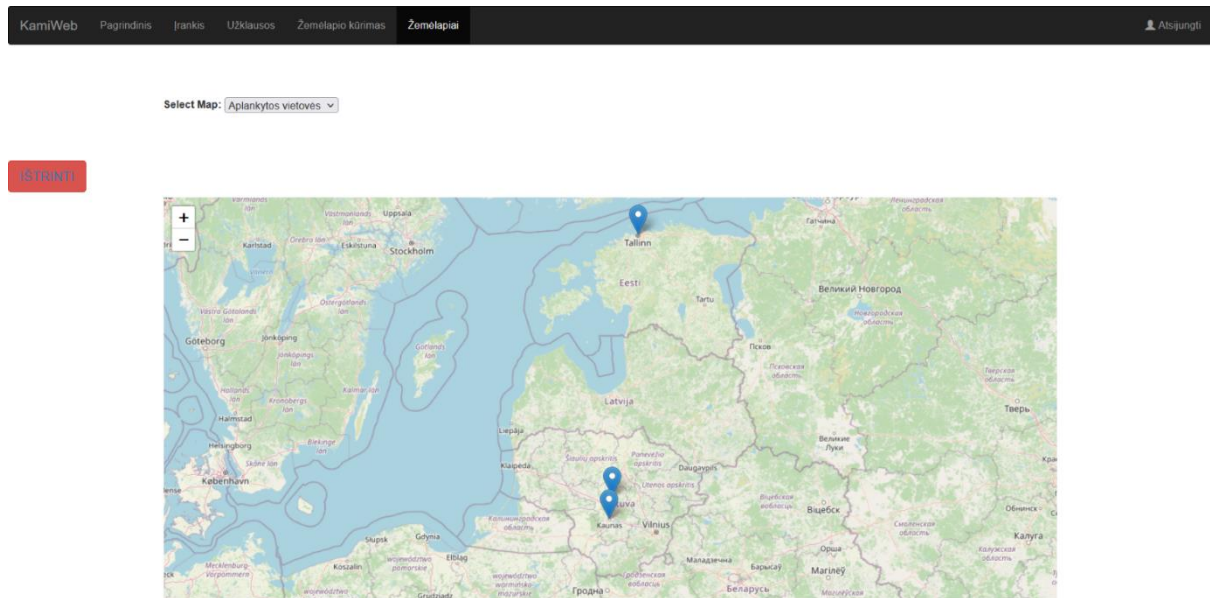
KamiWeb Pagrindinis Įrankis Užklausos Žemėlapio kūrimas Žemėlapiai

Atsijungti

Select Map: Aplankytos vietovės

IŠTRINTI

+
−

Uppsala
Karlstad
Örebro län
Eskilstuna
Stockholm
Tallinn
Гатчина
Eesti
Tartu
Великий Новгород
Новгородская область
Östergötlands län
Västra Götalands län
Göteborg
Jönköping
Jönköpings län
Gotlands län
Псков
Псковская область
Tверская область
Hallands län
Kronobergs län
Kalmar län
Halmstad
Latvija
Тверь
Liepāja
Helsingborg
Blekinge län
Skåne län
Великие Луки
Šiaulių apskritis
Panevėžio apskritis
Klaipėda
Daugavpils
København
Utenos apskritis
Lietuva
Kaunas
Vilnius
Віцебская вобласць
Віцебск
Смоленская область
Обнинск
Калининградская область
Gdynia
Słupsk
Elbląg
Koszalin
województwo pomorskie
Maладзечна
Барысаў
Орша
Калуга
Калужская область
Mecklenburg-Vorpommern
województwo warmińsko-mazurskie
Гродна
Гродзенская вобласць
Беларусь
Магілёў